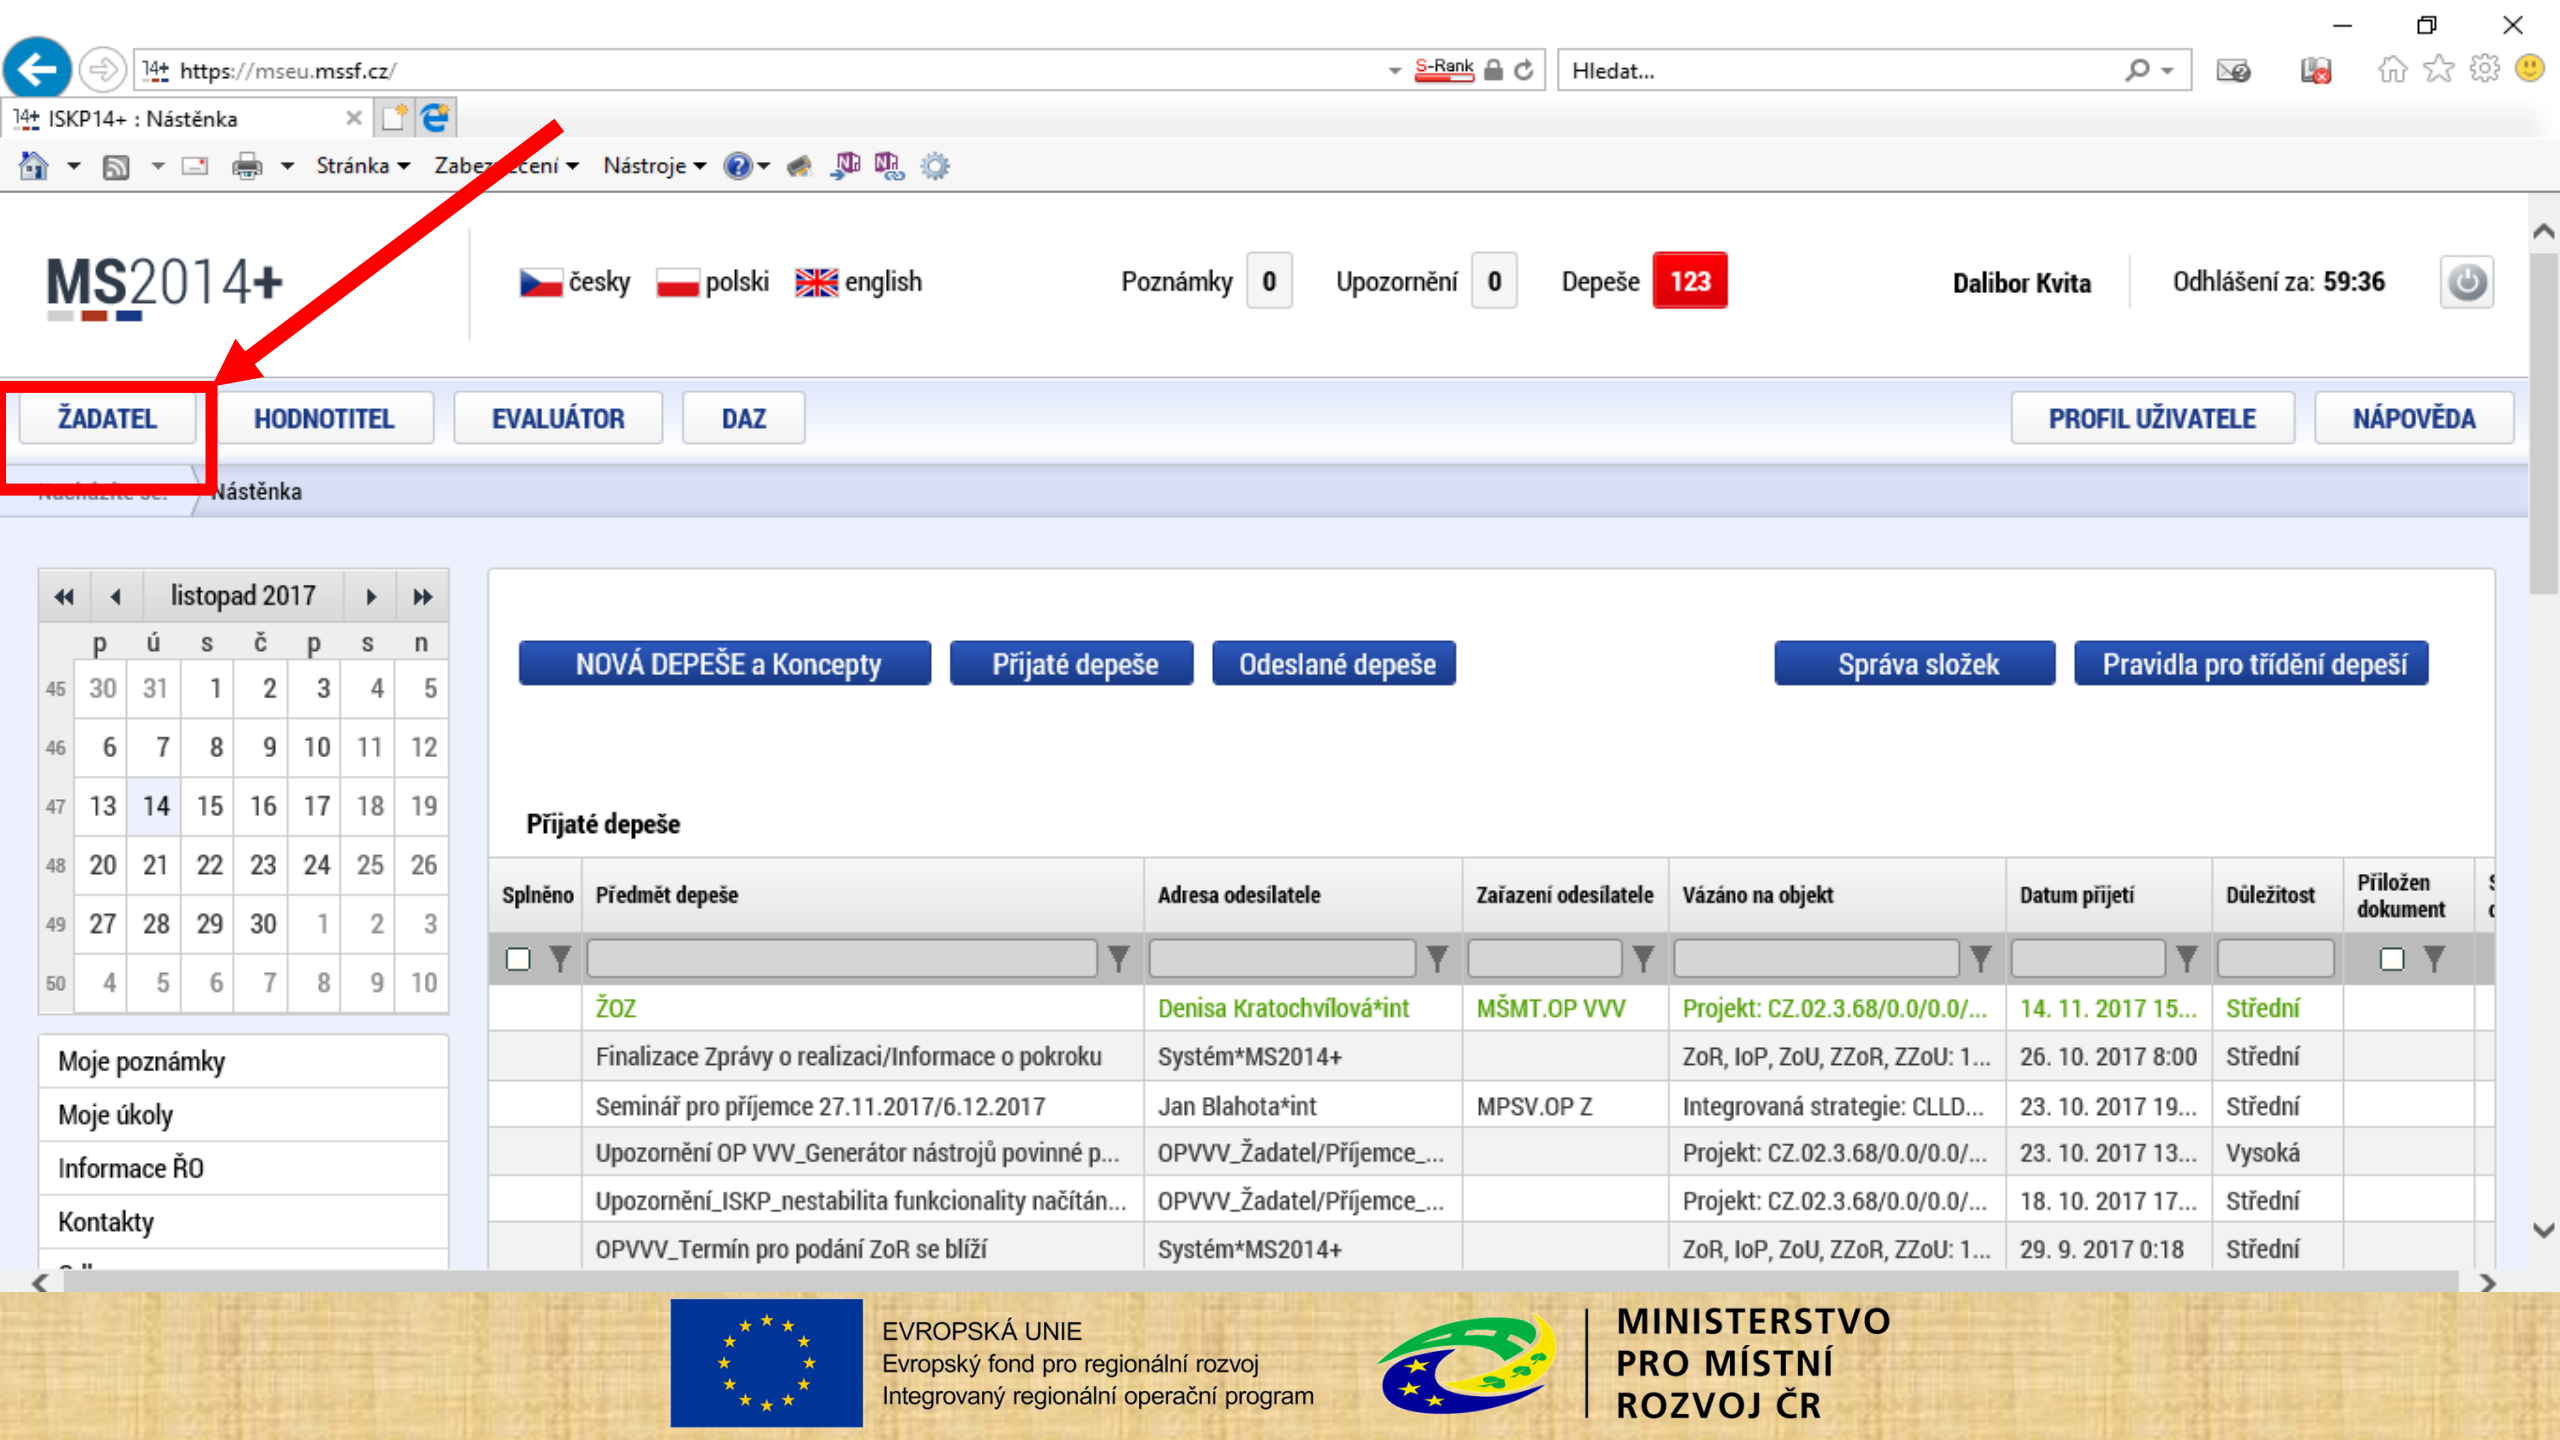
https://mseu.mssf.cz/

S-Rank

Hledat...

ISKP14+ : Nástěnka

Stránka Zabe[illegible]ení Nástroje

MS2014+

česky polski english

Poznámky 0 Upozornění 0 Depeše 123

Dalibor Kvita

Odhlášení za: 59:36

ŽADATEL HODNOTITEL EVALUÁTOR DAZ

PROFIL UŽIVATELE NÁPOVĚDA

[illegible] Nástěnka

listopad 2017

| | p | ú | s | č | p | s | n |
|---|---|---|---|---|---|---|---|
| 45 | 30 | 31 | 1 | 2 | 3 | 4 | 5 |
| 46 | 6 | 7 | 8 | 9 | 10 | 11 | 12 |
| 47 | 13 | 14 | 15 | 16 | 17 | 18 | 19 |
| 48 | 20 | 21 | 22 | 23 | 24 | 25 | 26 |
| 49 | 27 | 28 | 29 | 30 | 1 | 2 | 3 |
| 50 | 4 | 5 | 6 | 7 | 8 | 9 | 10 |

Moje poznámky
Moje úkoly
Informace ŘO
Kontakty

NOVÁ DEPEŠE a Koncepty Přijaté depeše Odeslané depeše Správa složek Pravidla pro třídění depeší

Přijaté depeše

| Splněno | Předmět depeše | Adresa odesílatele | Zařazení odesílatele | Vázáno na objekt | Datum přijetí | Důležitost | Přiložen dokument |
|---|---|---|---|---|---|---|---|
| | ŽOZ | Denisa Kratochvílová*int | MŠMT.OP VVV | Projekt: CZ.02.3.68/0.0/0.0/... | 14. 11. 2017 15... | Střední | |
| | Finalizace Zprávy o realizaci/Informace o pokroku | Systém*MS2014+ | | ZoR, IoP, ZoU, ZZoR, ZZoU: 1... | 26. 10. 2017 8:00 | Střední | |
| | Seminář pro příjemce 27.11.2017/6.12.2017 | Jan Blahota*int | MPSV.OP Z | Integrovaná strategie: CLLD... | 23. 10. 2017 19... | Střední | |
| | Upozornění OP VVV_Generátor nástrojů povinné p... | OPVVV_Žadatel/Příjemce_... | | Projekt: CZ.02.3.68/0.0/0.0/... | 23. 10. 2017 13... | Vysoká | |
| | Upozornění_ISKP_nestabilita funkcionality načítán... | OPVVV_Žadatel/Příjemce_... | | Projekt: CZ.02.3.68/0.0/0.0/... | 18. 10. 2017 17... | Střední | |
| | OPVVV_Termín pro podání ZoR se blíží | Systém*MS2014+ | | ZoR, IoP, ZoU, ZZoR, ZZoU: 1... | 29. 9. 2017 0:18 | Střední | |

EVROPSKÁ UNIE
Evropský fond pro regionální rozvoj
Integrovaný regionální operační program

MINISTERSTVO PRO MÍSTNÍ ROZVOJ ČR